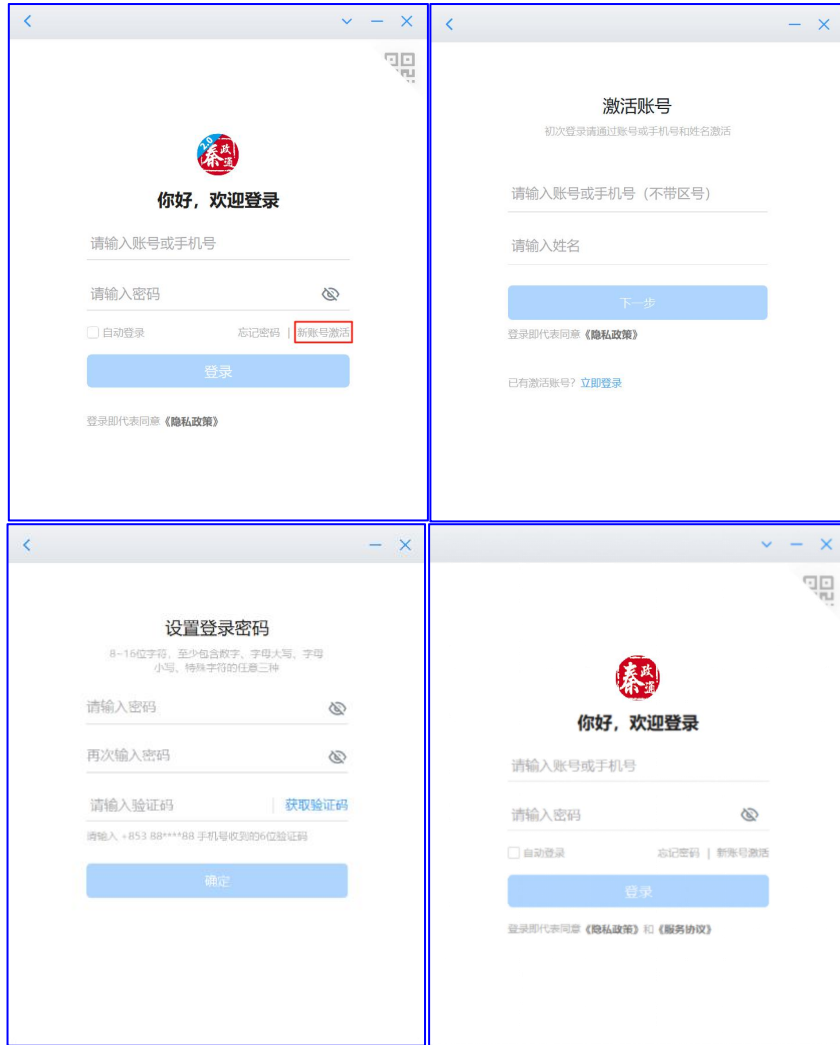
你好，欢迎登录

请输入账号或手机号

请输入密码

自动登录 忘记密码 | 新账号激活

登录

登录即代表同意《隐私政策》

激活账号

初次登录请通过账号或手机号和姓名激活

请输入账号或手机号（不带区号）

请输入姓名

下一步

登录即代表同意《隐私政策》

已有激活账号？立即登录

设置登录密码

8~16位字符，至少包含数字、字母大写、字母小写、特殊字符的任意三种

请输入密码

再次输入密码

请输入验证码 | 获取验证码

请输入 +853 88****88 手机号收到的6位验证码

确定

你好，欢迎登录

请输入账号或手机号

请输入密码

自动登录 忘记密码 | 新账号激活

登录

登录即代表同意《隐私政策》和《服务协议》